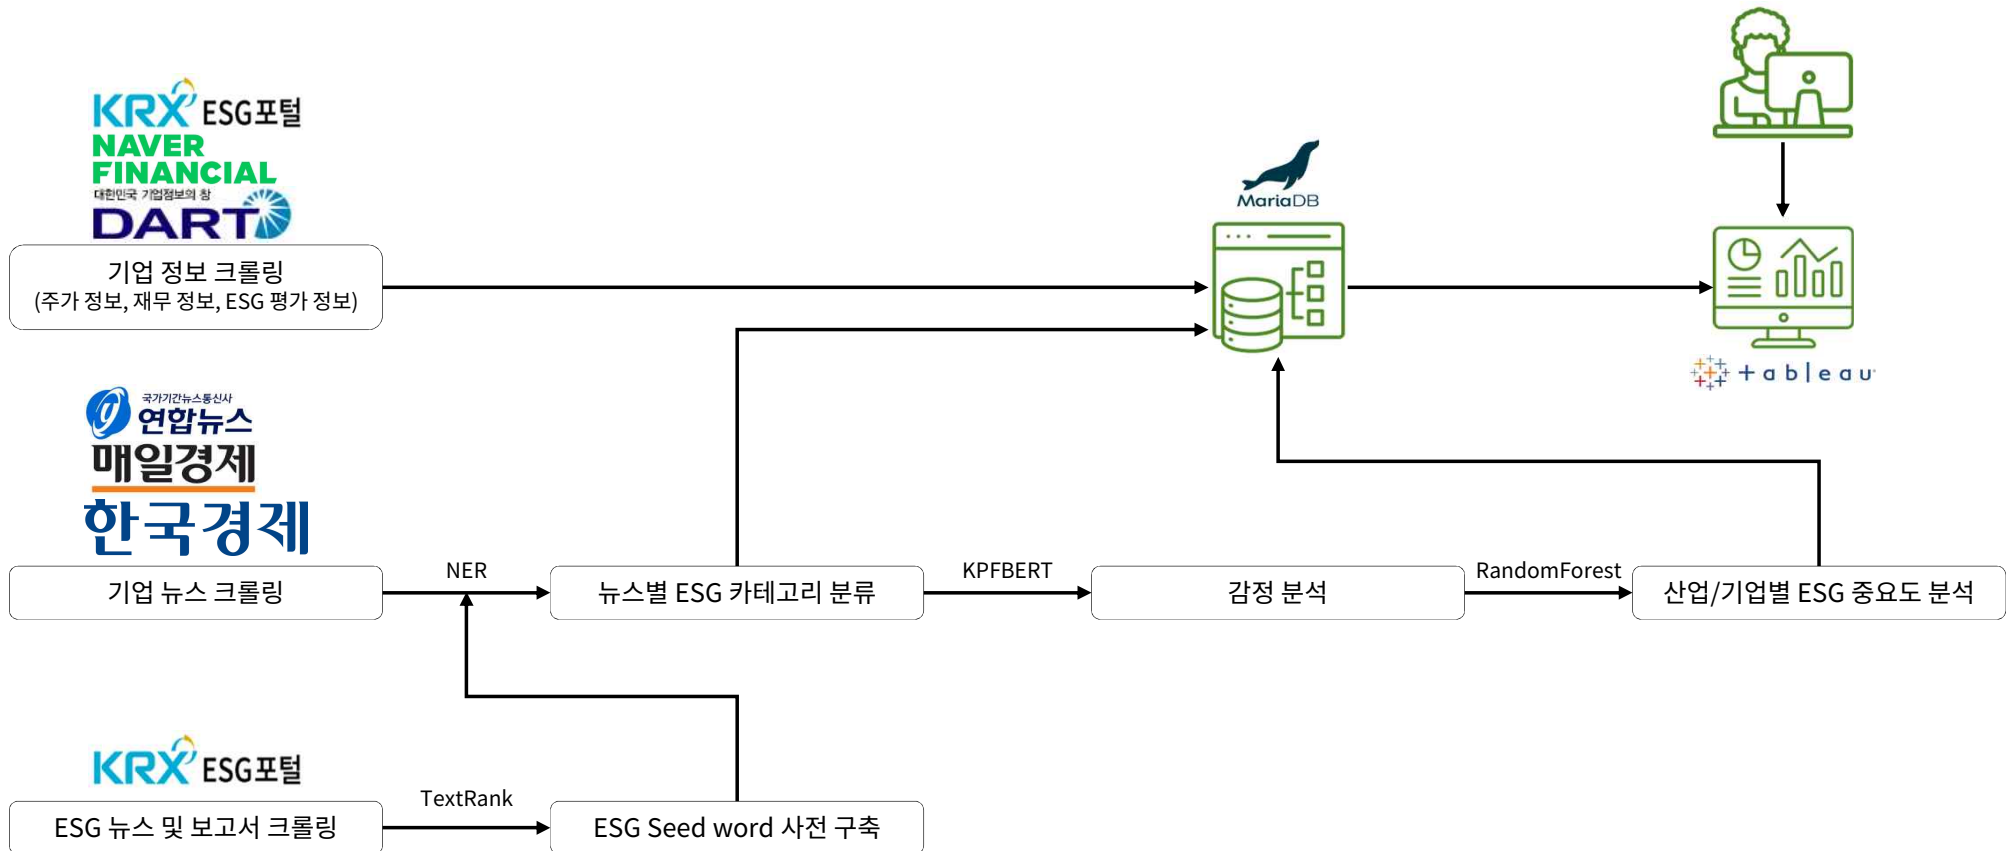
KRX ESG포털
NAVER FINANCIAL
대한민국 기업정보의 창
DART

기업 정보 크롤링
(주가 정보, 재무 정보, ESG 평가 정보)

MariaDB

tableau

국가기간뉴스통신사
연합뉴스
매일경제
한국경제

기업 뉴스 크롤링

NER

뉴스별 ESG 카테고리 분류

KPFBERT

감정 분석

RandomForest

산업/기업별 ESG 중요도 분석

KRX ESG포털

ESG 뉴스 및 보고서 크롤링

TextRank

ESG Seed word 사전 구축